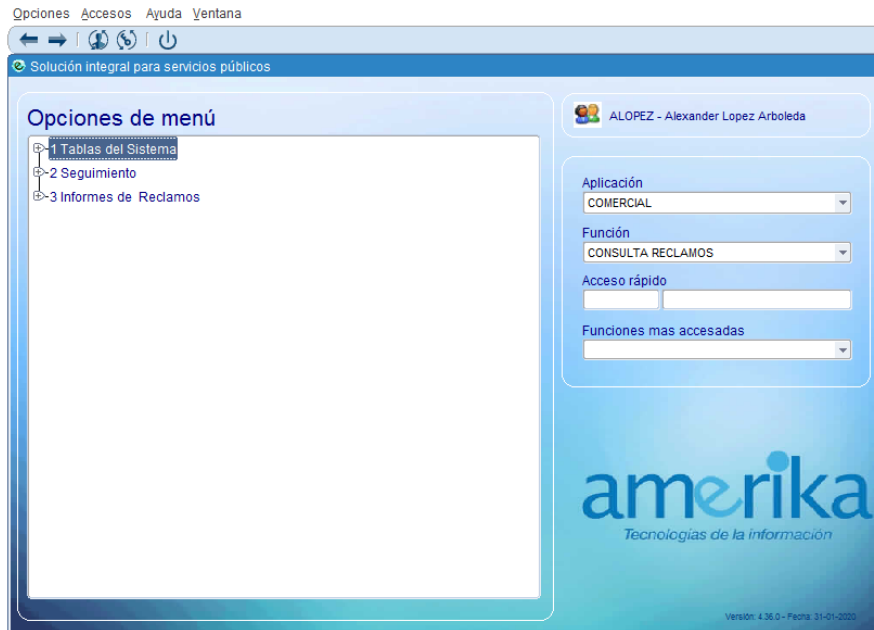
Opciones Accesos Ayuda Ventana

Solución integral para servicios públicos

Opciones de menú

1 Tablas del Sistema
2 Seguimiento
3 Informes de Reclamos

ALOPEZ - Alexander Lopez Arboleda

Aplicación
COMERCIAL
Función
CONSULTA RECLAMOS
Acceso rápido

Funciones mas accesadas

amerika
Tecnologías de la información

Versión: 4.36.0 - Fecha: 31-01-2020